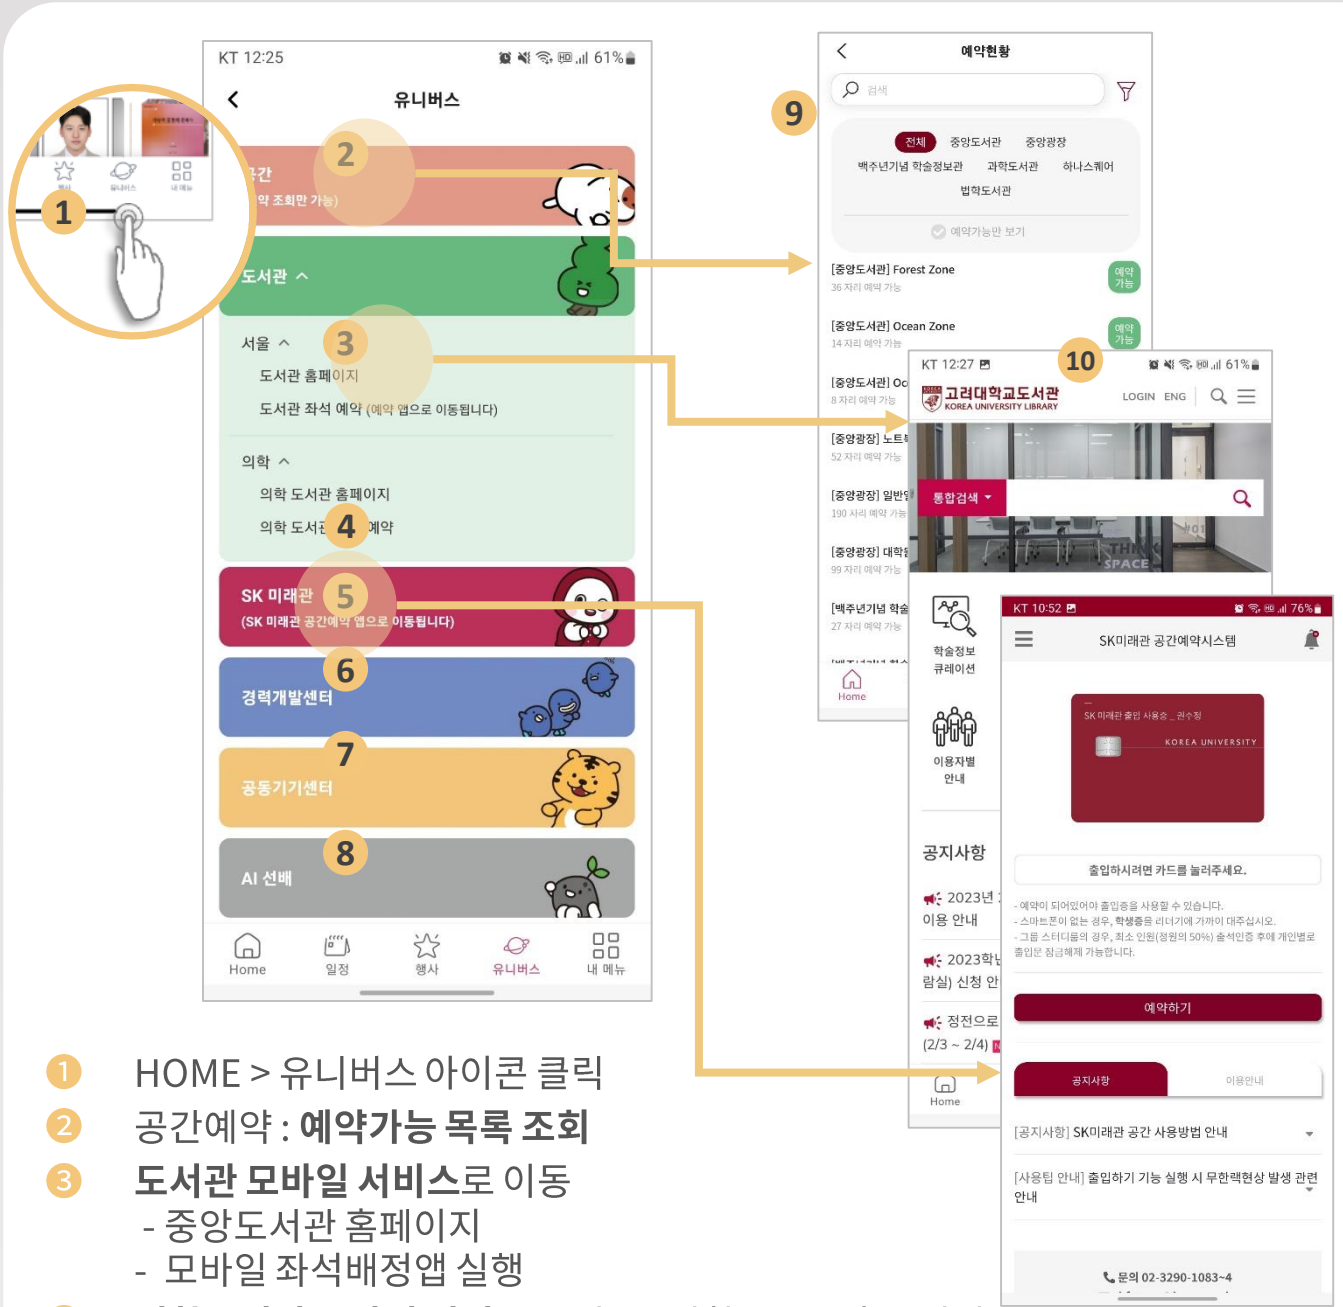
KT 12:25 61%
유니버스
1
2
간
약 조회만 가능)
도서관 ^
3
서울 ^
도서관 홈페이지
도서관 좌석 예약 (예약 앱으로 이동됩니다)
의학 ^
의학 도서관 홈페이지
의학 도서관 4 예약
SK 미래관 5
(SK 미래관 공간예약 앱으로 이동됩니다)
6
경력개발센터
7
공동기기센터
8
AI 선배
Home 일정 행사 유니버스 내 메뉴

예약현황
검색
9
전체 중앙도서관 중앙광장
백주년기념 학술정보관 과학도서관 하나스퀘어
법학도서관
예약가능만 보기
[중앙도서관] Forest Zone
36 자리 예약 가능
예약 가능
[중앙도서관] Ocean Zone
14 자리 예약 가능
예약 가능
[중앙도서관] Oc
8 자리 예약 가능
[중앙광장] 노트
52 자리 예약 가능
[중앙광장] 일반열
190 자리 예약 가능
[중앙광장] 대학
99 자리 예약 가능
[백주년기념 학술
27 자리 예약 가능
Home

KT 12:27 61%
10
고려대학교도서관
KOREA UNIVERSITY LIBRARY
LOGIN ENG
통합검색
학술정보 큐레이션
이용자별 안내
공지사항
2023년
이용 안내
2023학
람실) 신청 안
정전으로
(2/3 ~ 2/4)
Home

KT 10:52 76%
SK미래관 공간예약시스템
SK 미래관 출입 사용증 _ 권수정
KOREA UNIVERSITY
출입하시려면 카드를 눌러주세요.
- 예약이 되어있어야 출입증을 사용할 수 있습니다.
- 스마트폰이 없는 경우, 학생증을 리더기에 가까이 대주십시오.
- 그룹 스터디룸의 경우, 최소 인원(정원의 50%) 출석인증 후에 개인별로 출입문 잠금해제 가능합니다.
예약하기
공지사항
이용안내
[공지사항] SK미래관 공간 사용방법 안내
[사용팁 안내] 출입하기 기능 실행 시 무한렉현상 발생 관련 안내
문의 02-3290-1083~4

1 HOME > 유니버스 아이콘 클릭
2 공간예약 : 예약가능 목록 조회
3 도서관 모바일 서비스로 이동
- 중앙도서관 홈페이지
- 모바일 좌석배정앱 실행